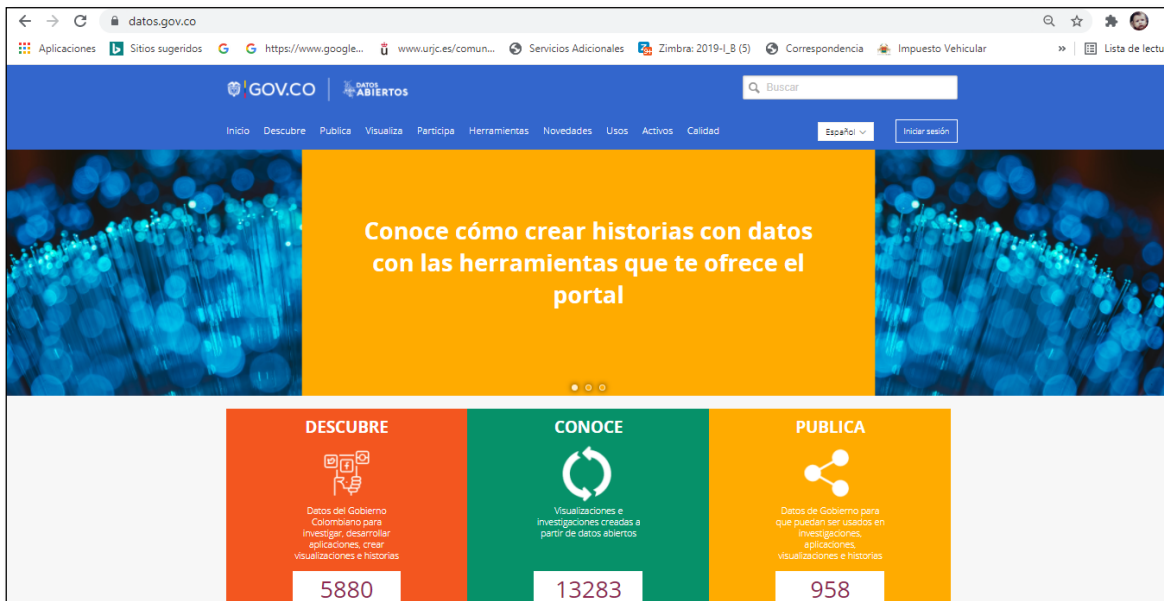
datos.gov.co

Aplicaciones Sitios sugeridos https://www.google... www.urjc.es/comun... Servicios Adicionales Zimbra: 2019-I_B (5) Correspondencia Impuesto Vehicular » Lista de lectu

GOV.CO DATOS ABIERTOS

Buscar

Inicio Descubre Publica Visualiza Participa Herramientas Novedades Usos Activos Calidad

Español

Iniciar sesión

Conoce cómo crear historias con datos con las herramientas que te ofrece el portal

DESCUBRE

Datos del Gobierno Colombiano para investigar, desarrollar aplicaciones, crear visualizaciones e historias

5880

CONOCE

Visualizaciones e investigaciones creadas a partir de datos abiertos

13283

PUBLICA

Datos de Gobierno para que puedan ser usados en investigaciones, aplicaciones, visualizaciones e historias

958